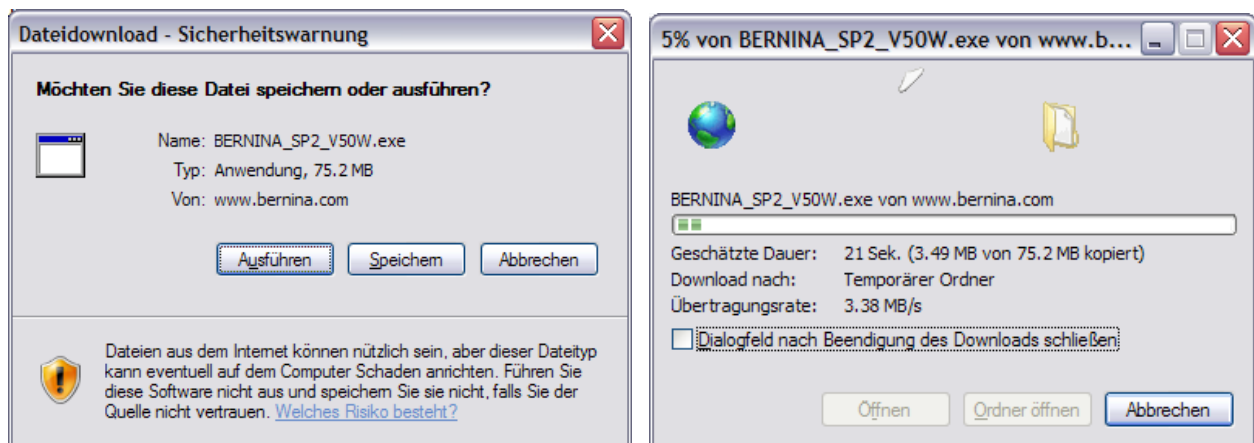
Dateidownload - Sicherheitswarnung

Möchten Sie diese Datei speichern oder ausführen?

Name: BERNINA_SP2_V50W.exe
Typ: Anwendung, 75.2 MB
Von: www.bernina.com

Ausführen Speichern Abbrechen

Dateien aus dem Internet können nützlich sein, aber dieser Dateityp kann eventuell auf dem Computer Schaden anrichten. Führen Sie diese Software nicht aus und speichern Sie sie nicht, falls Sie der Quelle nicht vertrauen. Welches Risiko besteht?

5% von BERNINA_SP2_V50W.exe von www.b...

BERNINA_SP2_V50W.exe von www.bernina.com

Geschätzte Dauer: 21 Sek. (3.49 MB von 75.2 MB kopiert)
Download nach: Temporärer Ordner
Übertragungsrate: 3.38 MB/s

Dialogfeld nach Beendigung des Downloads schließen

Öffnen Ordner öffnen Abbrechen